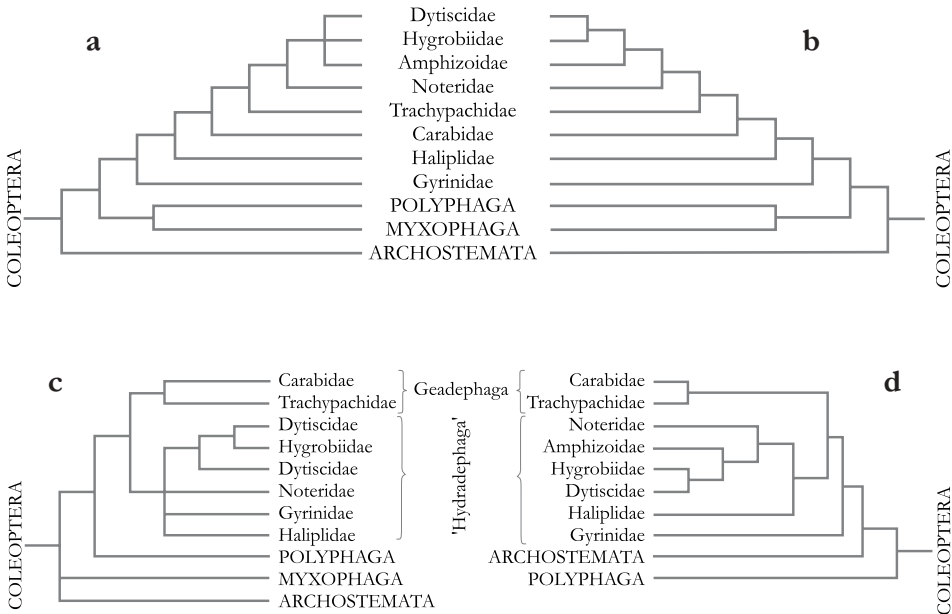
a

b

Dytiscidae
Hygrobiidae
Amphizoidae
Noteridae
Trachypachidae
Carabidae
Haliplidae
Gyrinidae
POLYPHAGA
MYXOPHAGA
ARCHOSTEMATA

COLEOPTERA

COLEOPTERA

c

d

Carabidae
Trachypachidae
Dytiscidae
Hygrobiidae
Dytiscidae
Noteridae
Gyrinidae
Haliplidae
POLYPHAGA
MYXOPHAGA
ARCHOSTEMATA

Geadephaga

'Hydradephaga'

Carabidae
Trachypachidae
Noteridae
Amphizoidae
Hygrobiidae
Dytiscidae
Haliplidae
Gyrinidae
ARCHOSTEMATA
POLYPHAGA

COLEOPTERA

COLEOPTERA